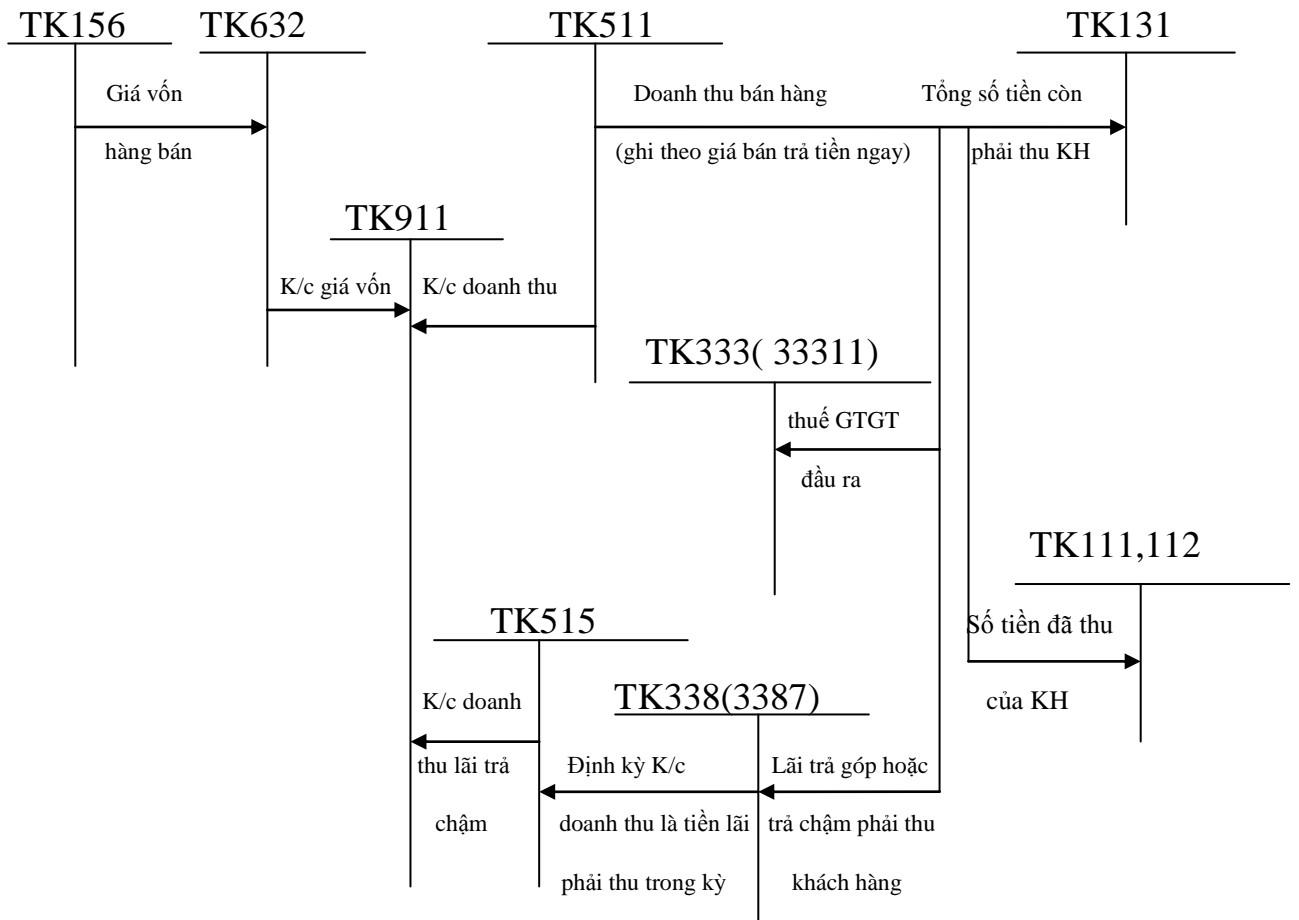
TK156 TK632 TK511 TK131

Giá vốn hàng bán

Doanh thu bán hàng (ghi theo giá bán trả tiền ngay)

Tổng số tiền còn phải thu KH

TK911

K/c giá vốn

K/c doanh thu

TK333( 33311)

thuế GTGT đầu ra

TK111,112

Số tiền đã thu của KH

TK515

K/c doanh thu lãi trả chậm

TK338(3387)

Định kỳ K/c doanh thu là tiền lãi phải thu trong kỳ

Lãi trả góp hoặc trả chậm phải thu khách hàng